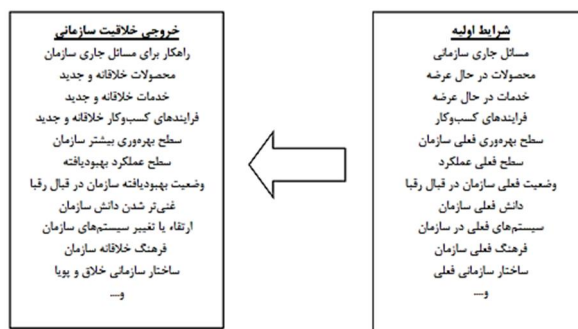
شرایط اولیه
مسائل جاری سازمانی
محصولات در حال عرضه
خدمات در حال عرضه
فرایندهای کسب‌وکار
سطح بهره‌وری فعلی سازمان
سطح فعلی عملکرد
وضعیت فعلی سازمان در قبال رقبا
دانش فعلی سازمان
سیستم‌های فعلی در سازمان
فرهنگ فعلی سازمان
ساختار سازمانی فعلی
و...

خروجی خلاقیت سازمانی
راهکار برای مسائل جاری سازمان
محصولات خلاقانه و جدید
خدمات خلاقانه و جدید
فرایندهای کسب‌وکار خلاقانه و جدید
سطح بهره‌وری بیشتر سازمان
سطح عملکرد بهبودیافته
وضعیت بهبودیافته سازمان در قبال رقبا
غنی‌تر شدن دانش سازمان
ارتقاء یا تغییر سیستم‌های سازمان
فرهنگ خلاقانه سازمان
ساختار سازمانی خلاق و پویا
و...